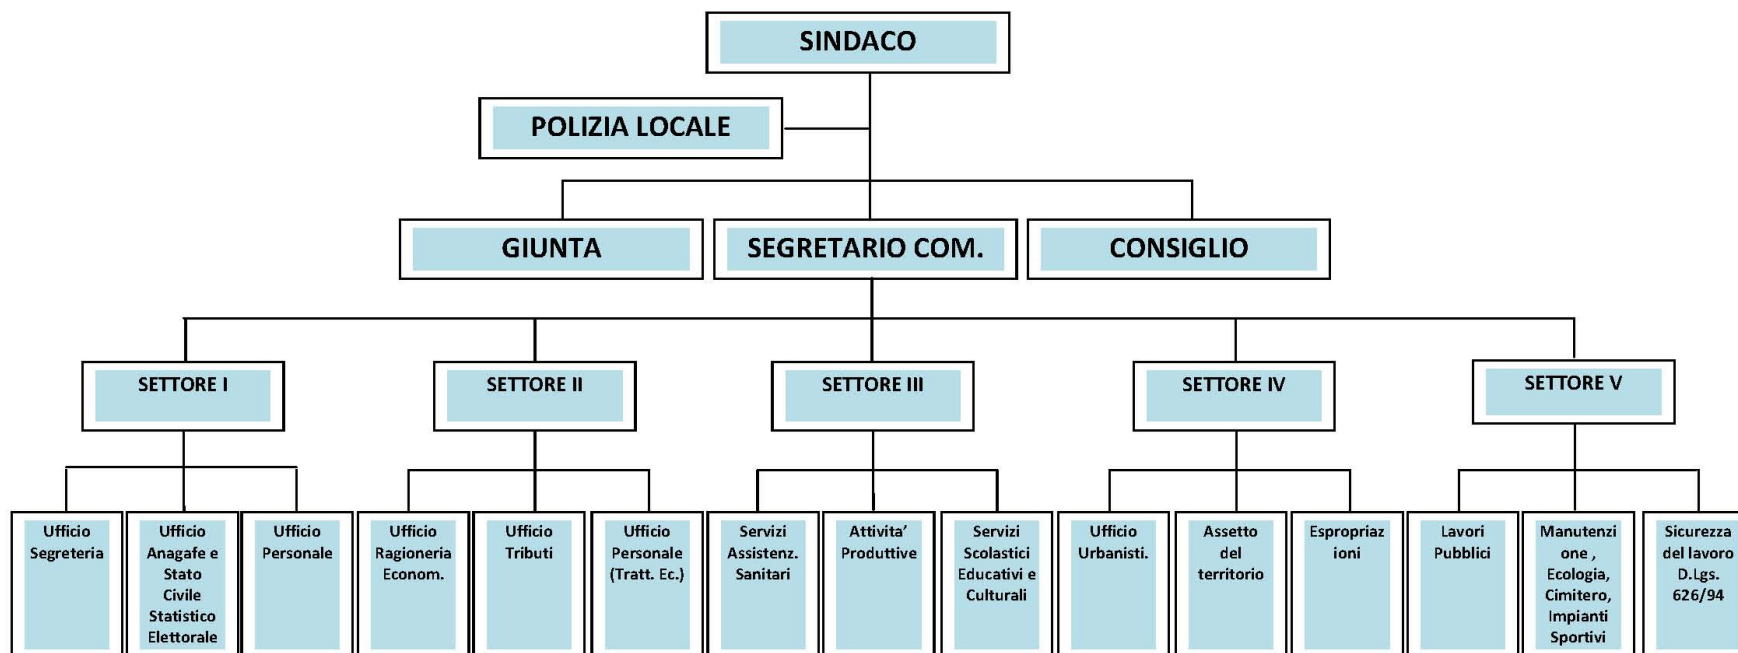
SINDACO

POLIZIA LOCALE

GIUNTA

SEGRETARIO COM.

CONSIGLIO

SETTORE I

SETTORE II

SETTORE III

SETTORE IV

SETTORE V

Ufficio Segreteria

Ufficio Anagafe e Stato Civile Statistico Elettorale

Ufficio Personale

Ufficio Ragioneria Econom.

Ufficio Tributi

Ufficio Personale (Tratt. Ec.)

Servizi Assistenz. Sanitari

Attivita' Produttive

Servizi Scolastici Educativi e Culturali

Ufficio Urbanisti.

Assetto del territorio

Espropriaz ioni

Lavori Pubblici

Manutenzi one , Ecologia, Cimitero, Impianti Sportivi

Sicurezza del lavoro D.Lgs. 626/94